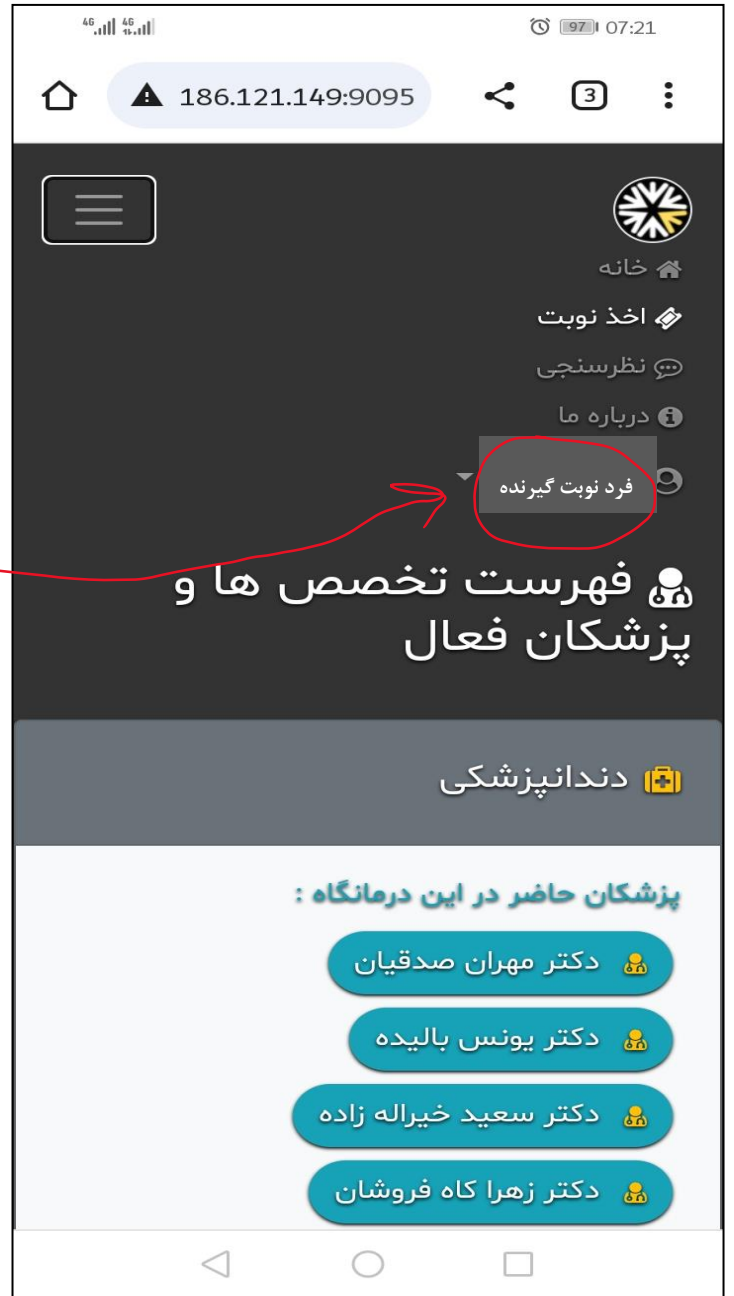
4G 4G 97 07:21

186.121.149:9095

3

خانه

اخذ نوبت

نظرسنجی

درباره ما

فرد نوبت گیرنده

فهرست تخصص ها و پزشکان فعال

دندانپزشکی

پزشکان حاضر در این درمانگاه :

دکتر مهران صدقیان

دکتر یونس بالیده

دکتر سعید خیراله زاده

دکتر زهرا کاه فروشان